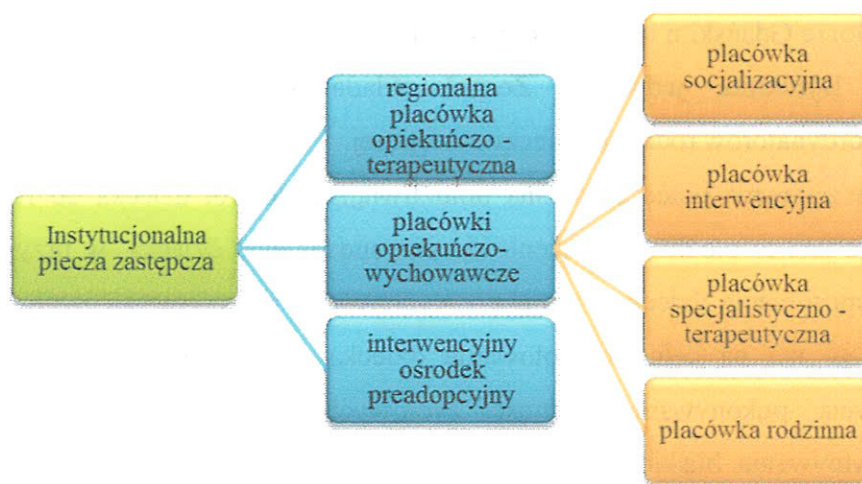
Instytucjonalna piecza zastępcza

regionalna placówka opiekuńczo - terapeutyczna

placówki opiekuńczo-wychowawcze

interwencyjny ośrodek preadopcyjny

placówka socjalizacyjna

placówka interwencyjna

placówka specjalistyczno - terapeutyczna

placówka rodzinna